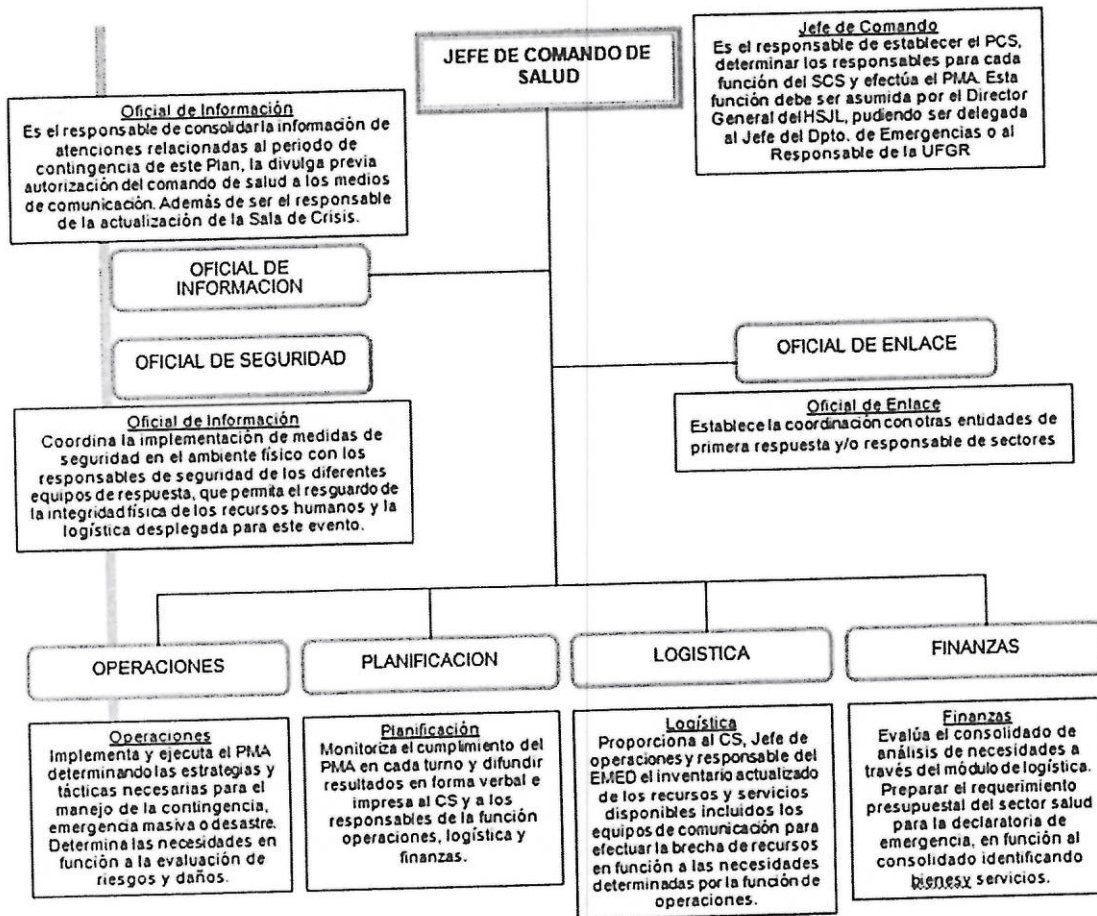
JEFE DE COMANDO DE SALUD

Jefe de Comando
Es el responsable de establecer el PCS, determinar los responsables para cada función del SCS y efectúa el PMA. Esta función debe ser asumida por el Director General del HSJL, pudiendo ser delegada al Jefe del Dpto. de Emergencias o al Responsable de la UFGR

Oficial de Información
Es el responsable de consolidar la información de atenciones relacionadas al periodo de contingencia de este Plan, la divulga previa autorización del comando de salud a los medios de comunicación. Además de ser el responsable de la actualización de la Sala de Crisis.

OFICIAL DE INFORMACION

OFICIAL DE SEGURIDAD

OFICIAL DE ENLACE

Oficial de Información
Coordina la implementación de medidas de seguridad en el ambiente físico con los responsables de seguridad de los diferentes equipos de respuesta, que permita el resguardo de la integridad física de los recursos humanos y la logística desplegada para este evento.

Oficial de Enlace
Establece la coordinación con otras entidades de primera respuesta y/o responsable de sectores

OPERACIONES

PLANIFICACION

LOGISTICA

FINANZAS

Operaciones
Implementa y ejecuta el PMA determinando las estrategias y tácticas necesarias para el manejo de la contingencia, emergencia masiva o desastre. Determina las necesidades en función a la evaluación de riesgos y daños.

Planificación
Monitoriza el cumplimiento del PMA en cada turno y difundir resultados en forma verbal e impresa al CS y a los responsables de la función operaciones, logística y finanzas.

Logística
Proporciona al CS, Jefe de operaciones y responsable del EMED el inventario actualizado de los recursos y servicios disponibles incluidos los equipos de comunicación para efectuar la brecha de recursos en función a las necesidades determinadas por la función de operaciones.

Finanzas
Evalúa el consolidado de análisis de necesidades a través del módulo de logística. Preparar el requerimiento presupuestal del sector salud para la declaratoria de emergencia, en función al consolidado identificando bienesy servicios.